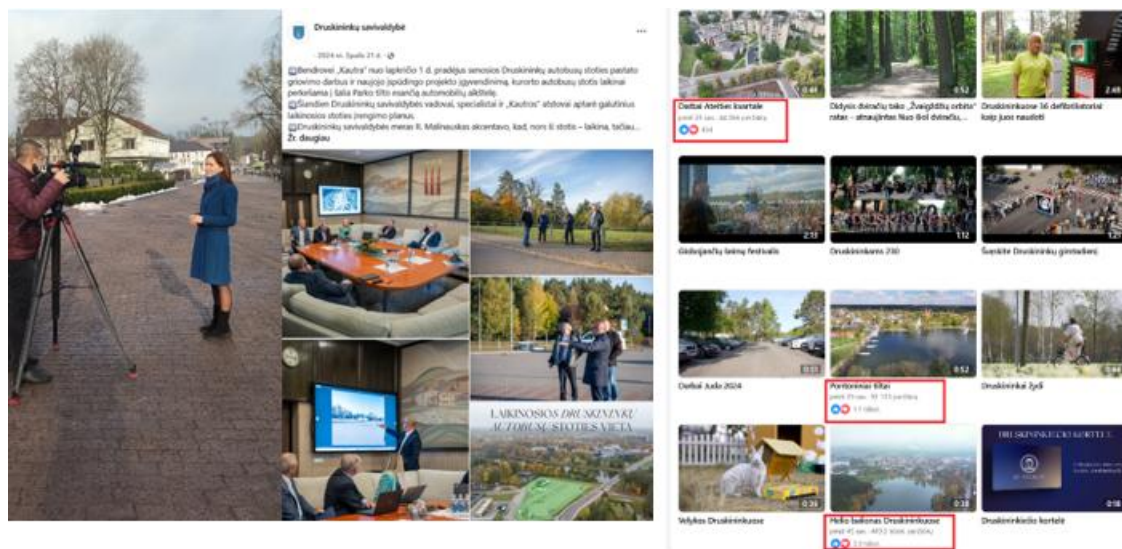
Druskininkų savivaldybė

2024 m. Spalio 21 d. ·

Bendrovei „Kautra" nuo lapkričio 1 d. pradėjus senosios Druskininkų autobusų stoties pastato griovimo darbus ir naujojo įspūdingo projekto įgyvendinimą, kurorto autobusų stotis laikinai perkeliama į šalia Parko tilto esančią automobilių aikštelę.

Šiandien Druskininkų savivaldybės vadovai, specialistai ir „Kautros" atstovai aptarė galutinius laikinosios stoties įrengimo planus.

Druskininkų savivaldybės meras R. Malinauskas akcentavo, kad, nors ši stotis – laikina, tačiau...

Žr. daugiau

LAIKINOSIOS DRUSKININKŲ AUTOBUSŲ STOTIES VIETA

0:44
Dailtai Ateities kvartale
prieš 26 sav. · 66 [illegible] peržiūrų
414

0:52
Didysis dviračių tako „Žvaigždžių orbita" ratas – atnaujintas Nuo šiol dviračiu...

2:46
Druskininkuose 36 defibriliatoriai kaip juos naudoti

2:13
Gidaujančių laimų festivalis

1:12
Druskininkams 230

1:21
Švęskite Druskininkų gimtadienį

0:33
Dailtai Jūdo 2024

0:52
Pontoniniai liftai
prieš 29 sav. · 30 133 peržiūrų
11 tūkst.

0:44
Druskininkai žydi

0:36
Velykos Druskininkuose

0:38
Melio balionas Druskininkuose
prieš 45 sav. · 4952 tūkst. peržiūrų
2,2 tūkst.

DRUSKININKIEČIO KORTELĖ

0:16
Druskininkiečio kortelė